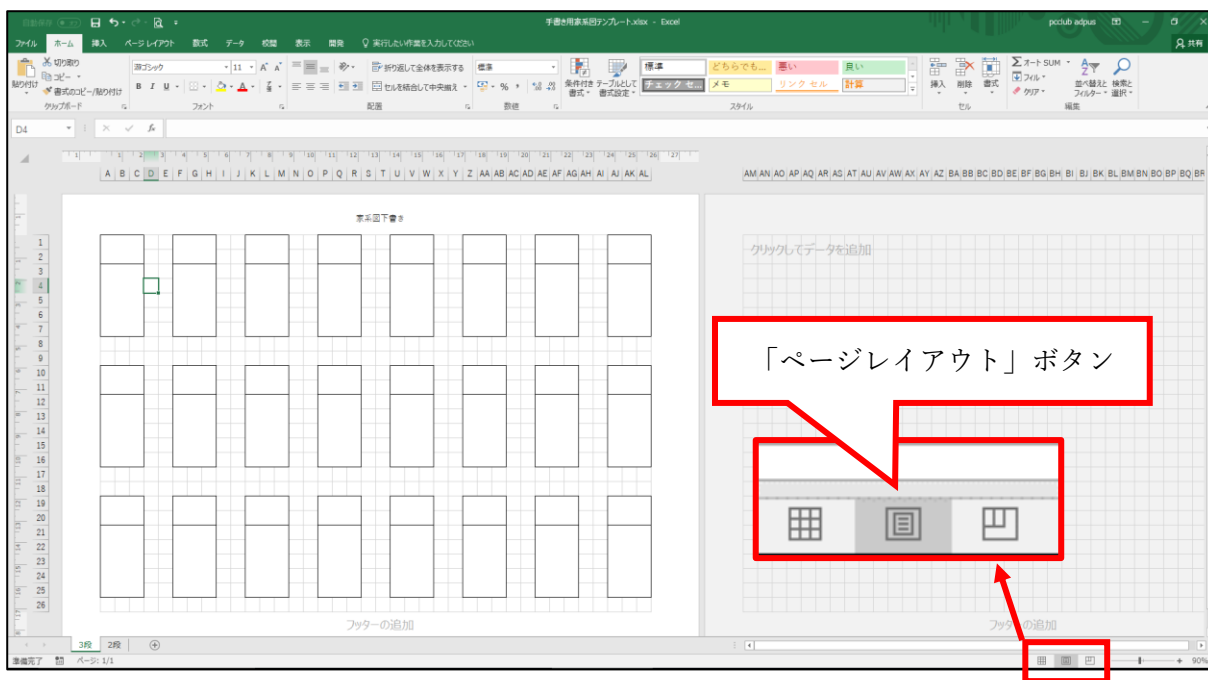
自動保存 手書き用家系図テンプレート.xlsx - Excel pcclub adpus

ファイル ホーム 挿入 ページレイアウト 数式 データ 校閲 表示 開発 実行したい作業を入力してください 共有

切り取り コピー 書式のコピー/貼り付け 貼り付け クリップボード
游ゴシック 11 A A B I U フォント
折り返して全体を表示する セルを結合して中央揃え 配置
標準 % 数値
条件付き書式 テーブルとして書式設定 標準 どちらでも... 悪い 良い チェック セ... メモ リンク セル 計算 スタイル
挿入 削除 書式 セル
オート SUM フィル クリア 並べ替えとフィルター 検索と選択 編集

D4 fx

A B C D E F G H I J K L M N O P Q R S T U V W X Y Z AA AB AC AD AE AF AG AH AI AJ AK AL
AM AN AO AP AQ AR AS AT AU AV AW AX AY AZ BA BB BC BD BE BF BG BH BI BJ BK BL BM BN BO BP BQ BR

家系図下書き

1 2 3 4 5 6 7 8 9 10 11 12 13 14 15 16 17 18 19 20 21 22 23 24 25 26

クリックしてデータを追加

「ページレイアウト」ボタン

フッターの追加
フッターの追加

3段 2段

準備完了 ページ: 1/1 90%